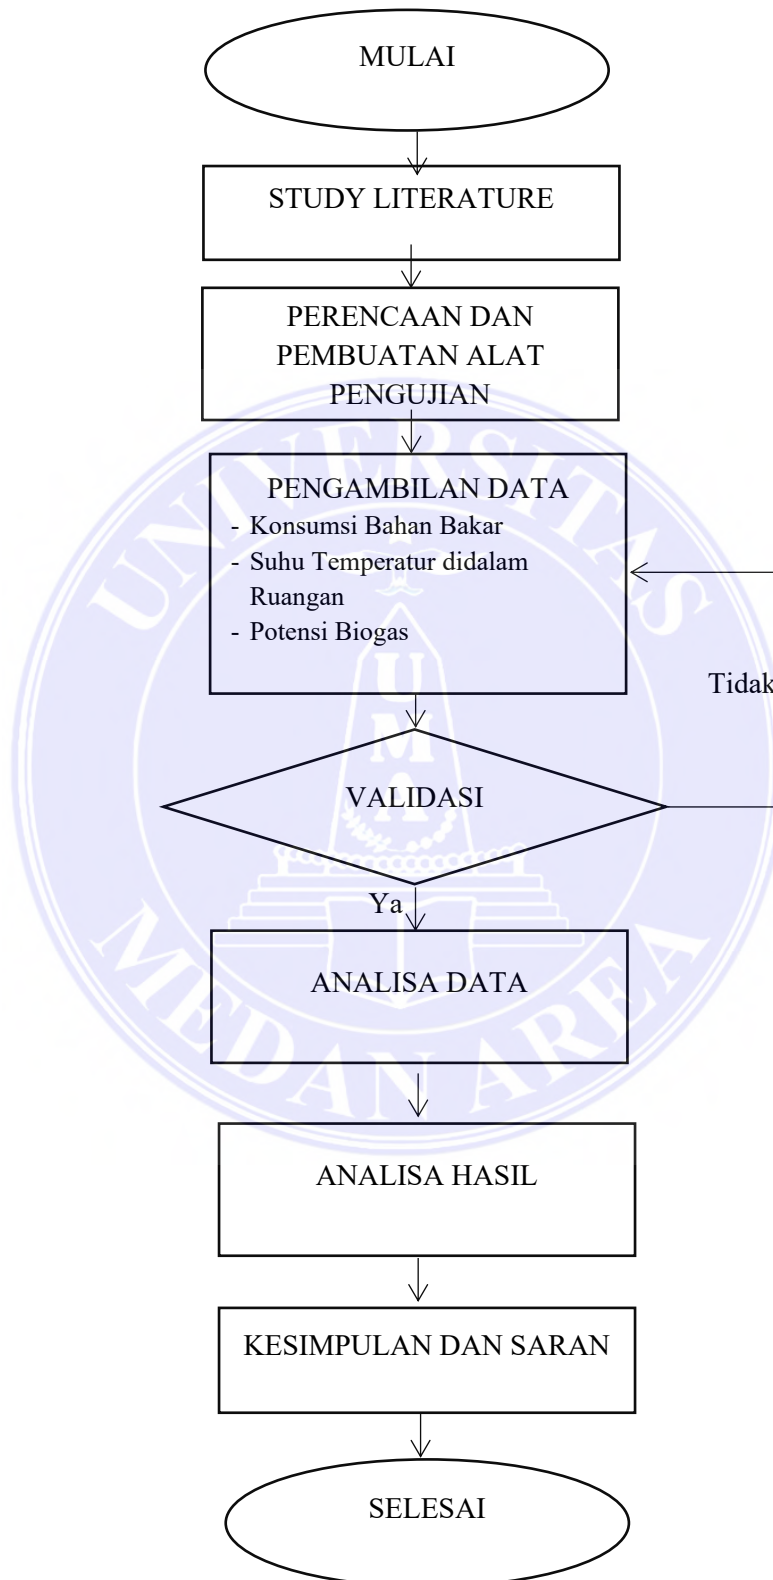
MULAI

STUDY LITERATURE

PERENCAAN DAN PEMBUATAN ALAT PENGUJIAN

PENGAMBILAN DATA
- Konsumsi Bahan Bakar
- Suhu Temperatur didalam Ruangan
- Potensi Biogas

Tidak

VALIDASI

Ya

ANALISA DATA

ANALISA HASIL

KESIMPULAN DAN SARAN

SELESAI

UNIVERSITAS MEDAN AREA